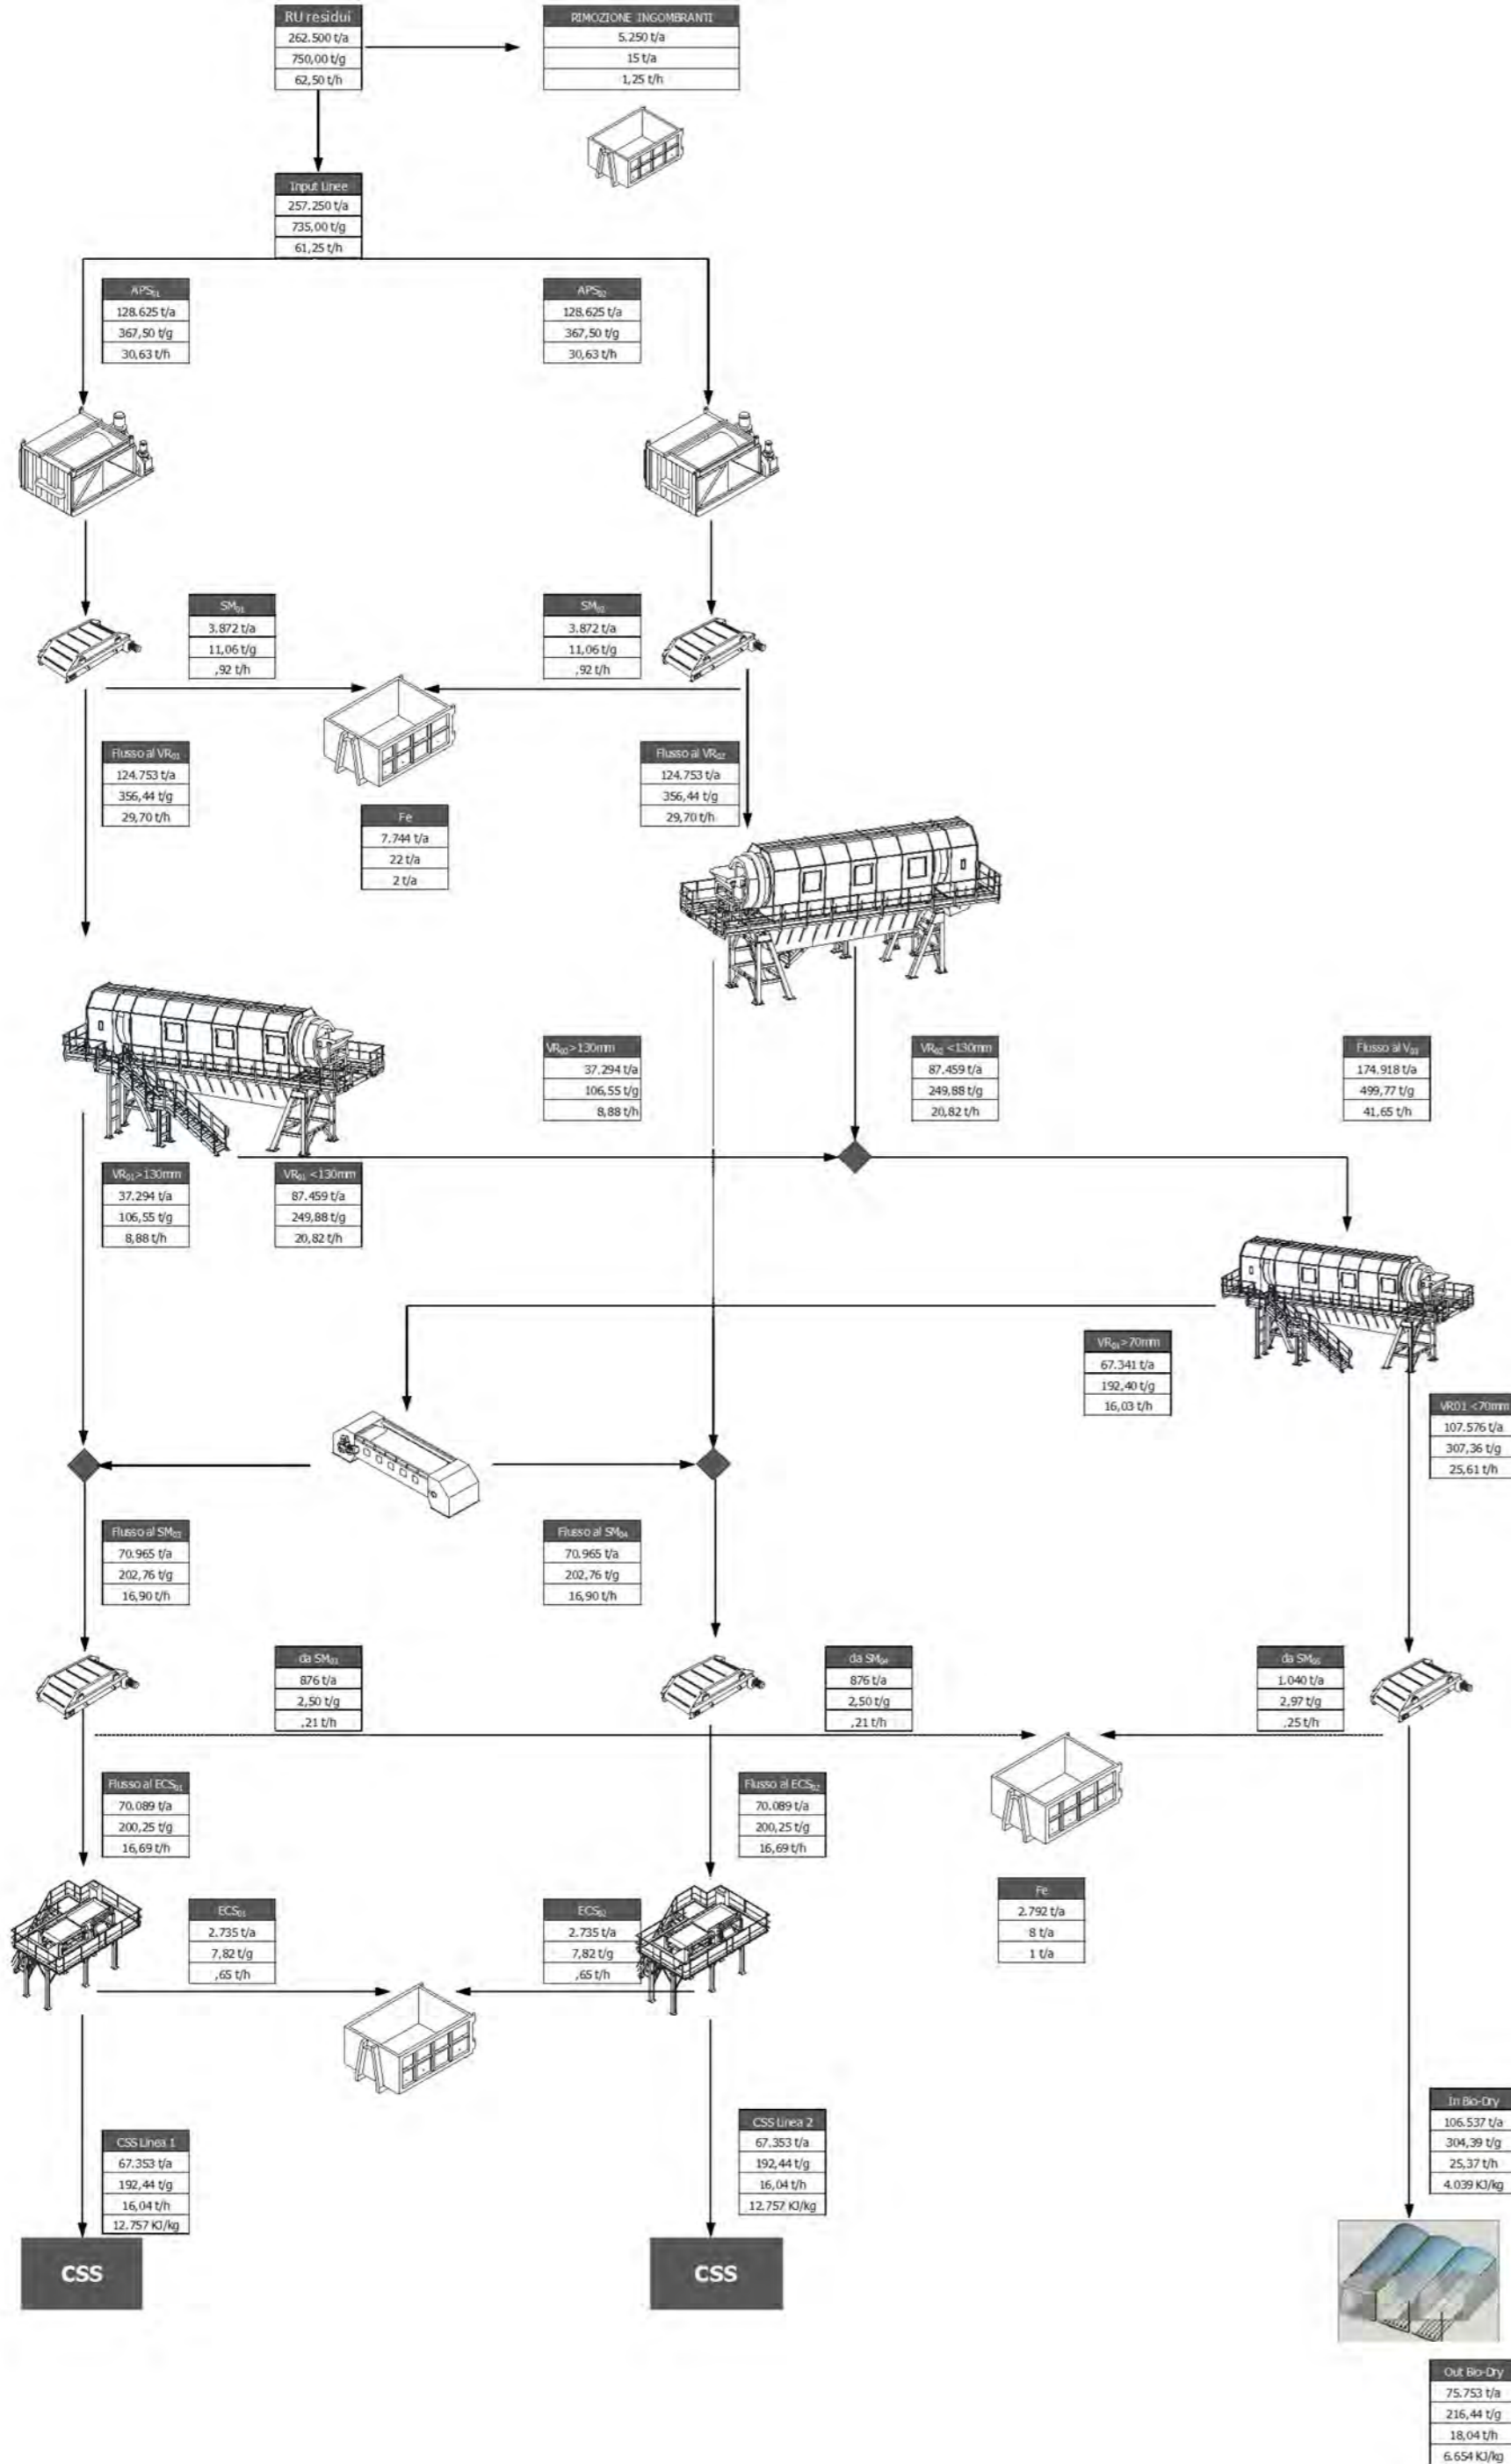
RU residui
262.500 t/a
750,00 t/g
62,50 t/h

RIMOZIONE INGOMBRANTI
5.250 t/a
15 t/a
1,25 t/h

Input Linee
257.250 t/a
735,00 t/g
61,25 t/h

APS$_{01}$
128.625 t/a
367,50 t/g
30,63 t/h

APS$_{02}$
128.625 t/a
367,50 t/g
30,63 t/h

SM$_{01}$
3.872 t/a
11,06 t/g
,92 t/h

SM$_{02}$
3.872 t/a
11,06 t/g
,92 t/h

Flusso al VR$_{01}$
124.753 t/a
356,44 t/g
29,70 t/h

Flusso al VR$_{02}$
124.753 t/a
356,44 t/g
29,70 t/h

Fe
7.744 t/a
22 t/a
2 t/a

VR$_{02}$ > 130mm
37.294 t/a
106,55 t/g
8,88 t/h

VR$_{02}$ <130mm
87.459 t/a
249,88 t/g
20,82 t/h

Flusso al V$_{03}$
174.918 t/a
499,77 t/g
41,65 t/h

VR$_{01}$ > 130mm
37.294 t/a
106,55 t/g
8,88 t/h

VR$_{01}$ <130mm
87.459 t/a
249,88 t/g
20,82 t/h

VR$_{03}$ >70mm
67.341 t/a
192,40 t/g
16,03 t/h

VR01 <70mm
107.576 t/a
307,36 t/g
25,61 t/h

Flusso al SM$_{03}$
70.965 t/a
202,76 t/g
16,90 t/h

Flusso al SM$_{04}$
70.965 t/a
202,76 t/g
16,90 t/h

da SM$_{03}$
876 t/a
2,50 t/g
,21 t/h

da SM$_{04}$
876 t/a
2,50 t/g
,21 t/h

da SM$_{05}$
1.040 t/a
2,97 t/g
,25 t/h

Flusso al ECS$_{01}$
70.089 t/a
200,25 t/g
16,69 t/h

Flusso al ECS$_{02}$
70.089 t/a
200,25 t/g
16,69 t/h

Fe
2.792 t/a
8 t/a
1 t/a

ECS$_{01}$
2.735 t/a
7,82 t/g
,65 t/h

ECS$_{02}$
2.735 t/a
7,82 t/g
,65 t/h

In Bio-Dry
106.537 t/a
304,39 t/g
25,37 t/h
4.039 KJ/kg

CSS Linea 1
67.353 t/a
192,44 t/g
16,04 t/h
12.757 KJ/kg

CSS Linea 2
67.353 t/a
192,44 t/g
16,04 t/h
12.757 KJ/kg

CSS

CSS

Out Bio-Dry
75.753 t/a
216,44 t/g
18,04 t/h
6.654 KJ/kg